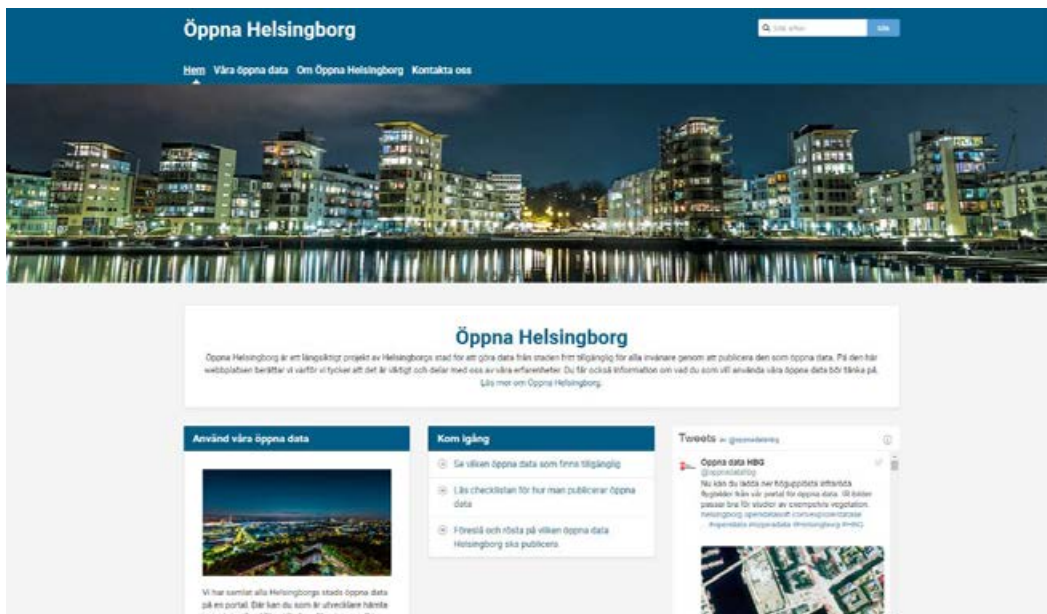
Öppna Helsingborg

Sök efter

Sök

Hem Våra öppna data Om Öppna Helsingborg Kontakta oss

Öppna Helsingborg

Öppna Helsingborg är ett långsiktigt projekt av Helsingborgs stad för att göra data från staden fritt tillgänglig för alla invånare genom att publicera den som öppna data. På den här webbplatsen berättar vi varför vi tycker att det är viktigt och delar med oss av våra erfarenheter. Du får också information om vad du som vill använda våra öppna data bör tänka på. Läs mer om Öppna Helsingborg.

Använd våra öppna data

Vi har samlat alla Helsingborgs stads öppna data på en portal. Där kan du som är utvecklare hämta

Kom igång

Se vilken öppna data som finns tillgänglig

Läs checklistan för hur man publicerar öppna data

Föreslå och rösta på vilken öppna data Helsingborg ska publicera

Tweets av @oppnadatahbg

Öppna data HBG
@oppnadatahbg
Nu kan du ladda ner högupplösta ortofoto flygbilder från vår portal för öppna data. Bilderna passar bra för studier av exempelvis vegetation. helsingborg.opendatasoft.com/explore/datase... #opendata #oppnadata #helsingborg #HBG